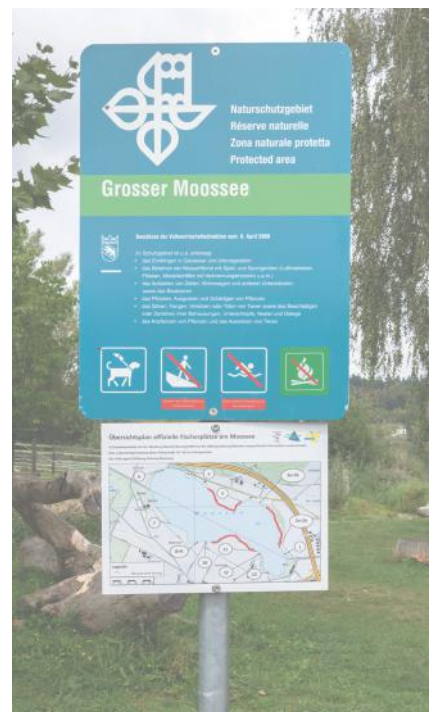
Naturschutzgebiet
Réserve naturelle
Zona naturale protetta
Protected area

Grosser Moossee

Beschluss der Volkswirtschaftsdirektion vom 6. April 2006

Im Schutzgebiet ist u.a. untersagt:
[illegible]
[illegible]
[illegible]
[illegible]
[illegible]
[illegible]
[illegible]
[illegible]
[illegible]

Übersichtsplan offizielle Fischerplätze am Moossee
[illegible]